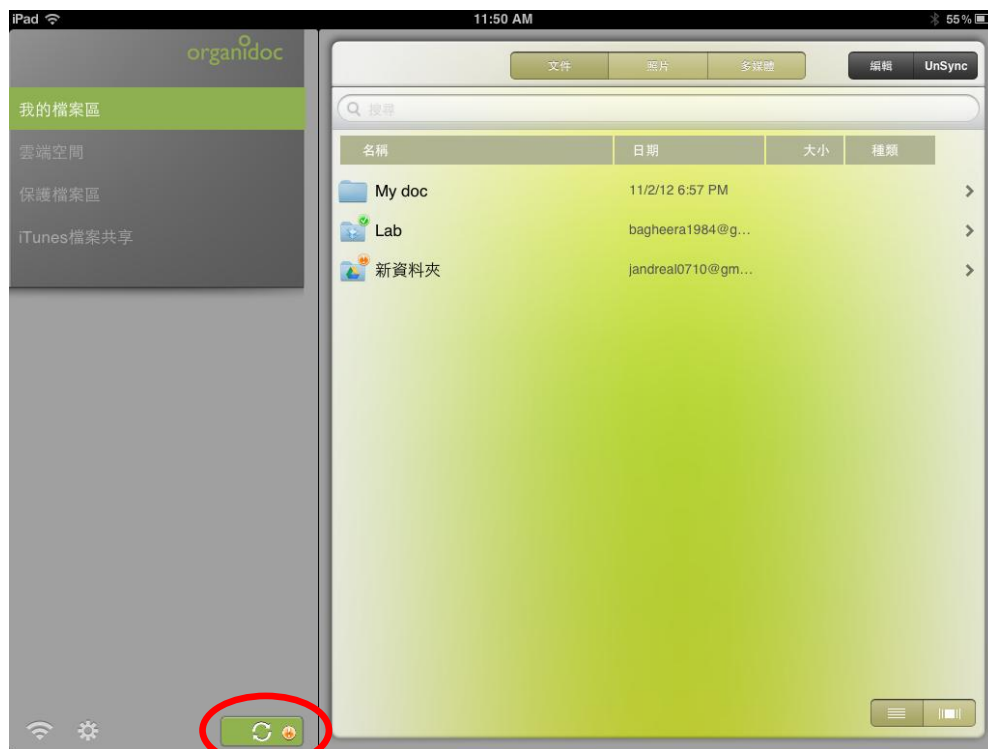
iPad
11:50 AM
55 %

organidoc

我的檔案區
雲端空間
保護檔案區
iTunes檔案共享

文件 照片 多媒體
編輯 UnSync

搜尋

| 名稱 | 日期 | 大小 | 種類 |
|---|---|---|---|
| My doc | 11/2/12 6:57 PM | | |
| Lab | bagheera1984@g... | | |
| 新資料夾 | jandreal0710@gm... | | |